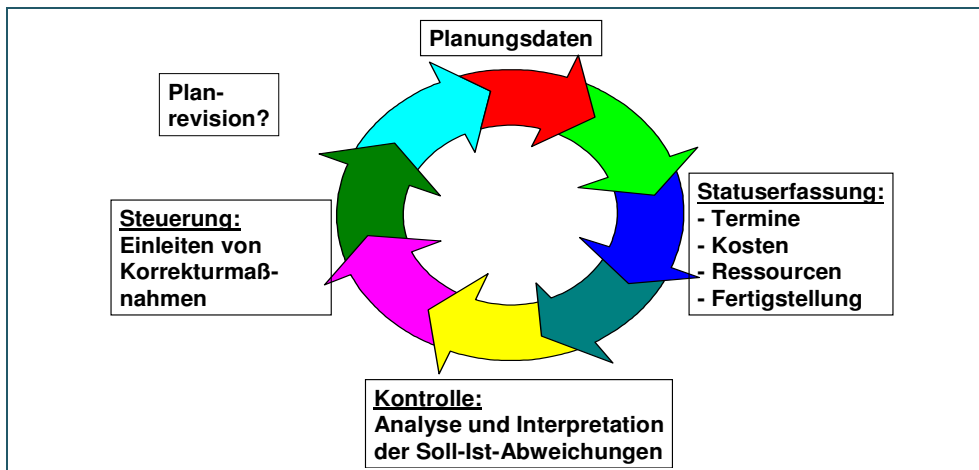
Planungsdaten

Plan-revision?

Statuserfassung:
- Termine
- Kosten
- Ressourcen
- Fertigstellung

Steuerung:
Einleiten von Korrekturmaßnahmen

Kontrolle:
Analyse und Interpretation der Soll-Ist-Abweichungen